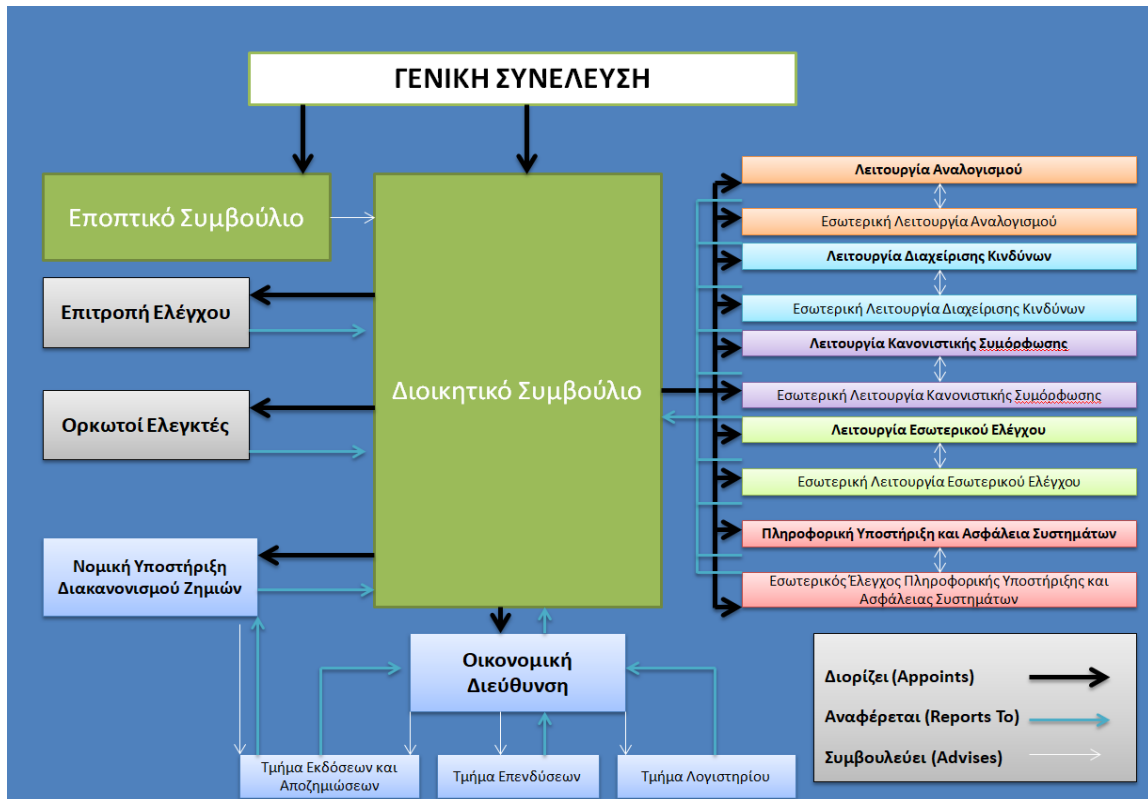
ΓΕΝΙΚΗ ΣΥΝΕΛΕΥΣΗ

Εποπτικό Συμβούλιο

Επιτροπή Ελέγχου

Ορκωτοί Ελεγκτές

Νομική Υποστήριξη Διακανονισμού Ζημιών

Διοικητικό Συμβούλιο

Λειτουργία Αναλογισμού

Εσωτερική Λειτουργία Αναλογισμού

Λειτουργία Διαχείρισης Κινδύνων

Εσωτερική Λειτουργία Διαχείρισης Κινδύνων

Λειτουργία Κανονιστικής Συμόρφωσης

Εσωτερική Λειτουργία Κανονιστικής Συμόρφωσης

Λειτουργία Εσωτερικού Ελέγχου

Εσωτερική Λειτουργία Εσωτερικού Ελέγχου

Πληροφορική Υποστήριξη και Ασφάλεια Συστημάτων

Εσωτερικός Έλεγχος Πληροφορικής Υποστήριξης και Ασφάλειας Συστημάτων

Οικονομική Διεύθυνση

Τμήμα Εκδόσεων και Αποζημιώσεων

Τμήμα Επενδύσεων

Τμήμα Λογιστηρίου

Διορίζει (Appoints)

Αναφέρεται (Reports To)

Συμβουλεύει (Advises)